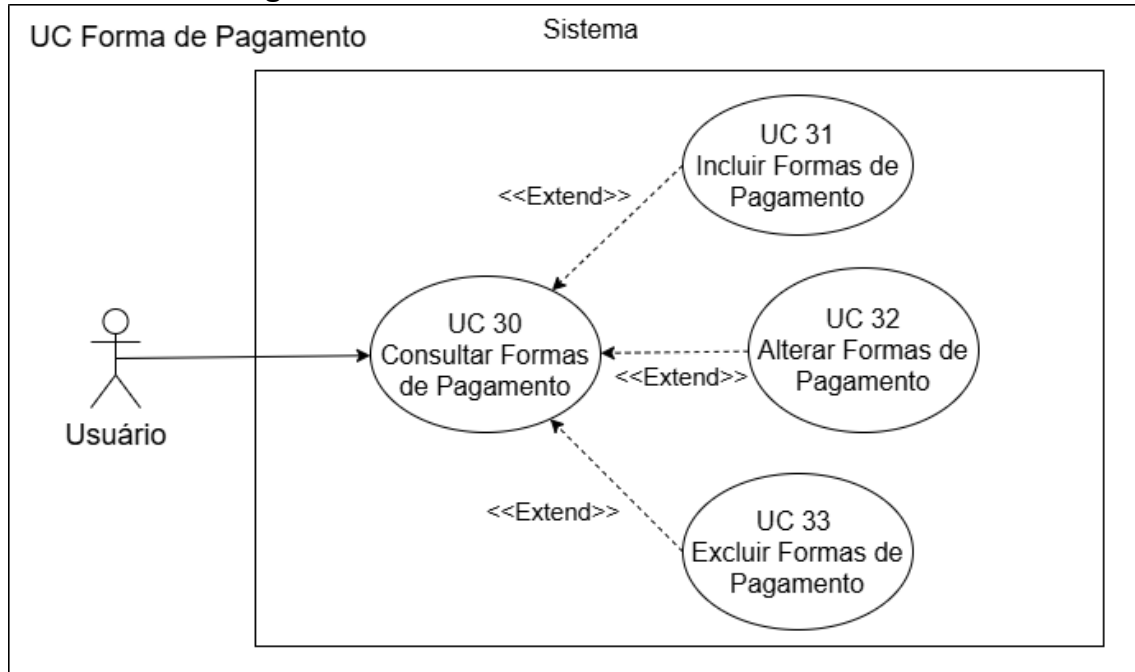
UC Forma de Pagamento

Sistema

UC 31
Incluir Formas de Pagamento

<<Extend>>

UC 30
Consultar Formas de Pagamento

UC 32
Alterar Formas de Pagamento

<<Extend>>

Usuário

<<Extend>>

UC 33
Excluir Formas de Pagamento